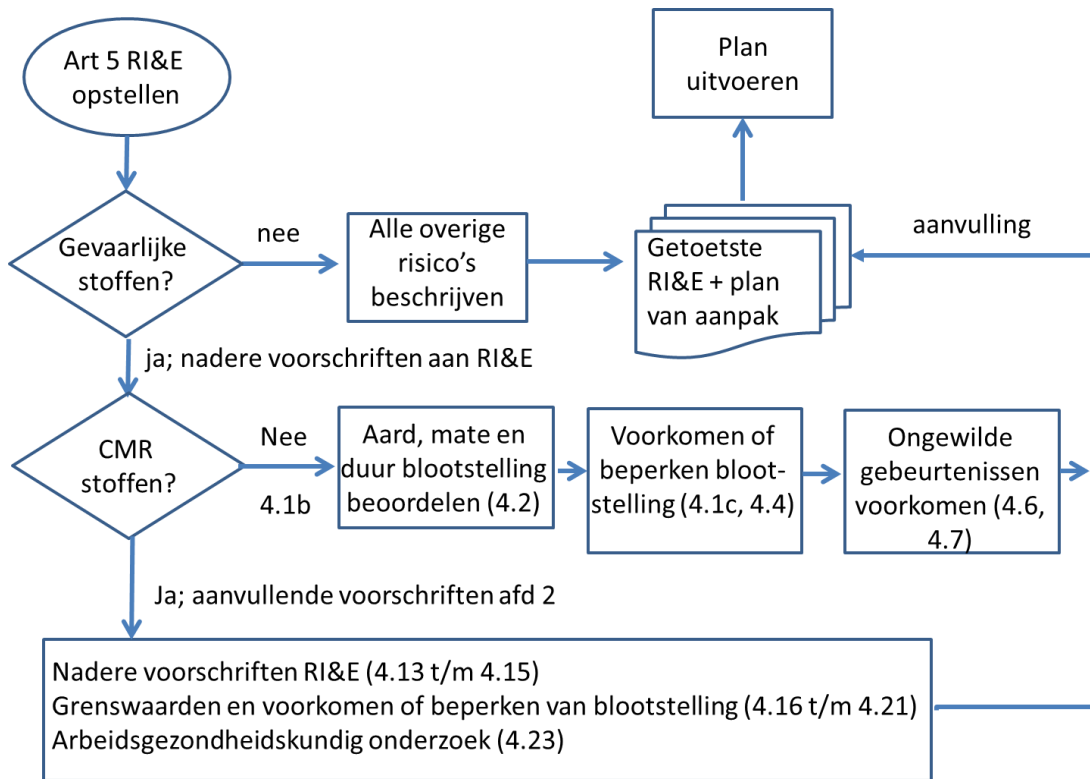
Art 5 RI&E opstellen

Plan uitvoeren

Gevaarlijke stoffen?

nee

Alle overige risico's beschrijven

Getoetste RI&E + plan van aanpak

aanvulling

ja; nadere voorschriften aan RI&E

CMR stoffen?

Nee

4.1b

Aard, mate en duur blootstelling beoordelen (4.2)

Voorkomen of beperken blootstelling (4.1c, 4.4)

Ongewilde gebeurtenissen voorkomen (4.6, 4.7)

Ja; aanvullende voorschriften afd 2

Nadere voorschriften RI&E (4.13 t/m 4.15)
Grenswaarden en voorkomen of beperken van blootstelling (4.16 t/m 4.21)
Arbeidsgezondheidskundig onderzoek (4.23)